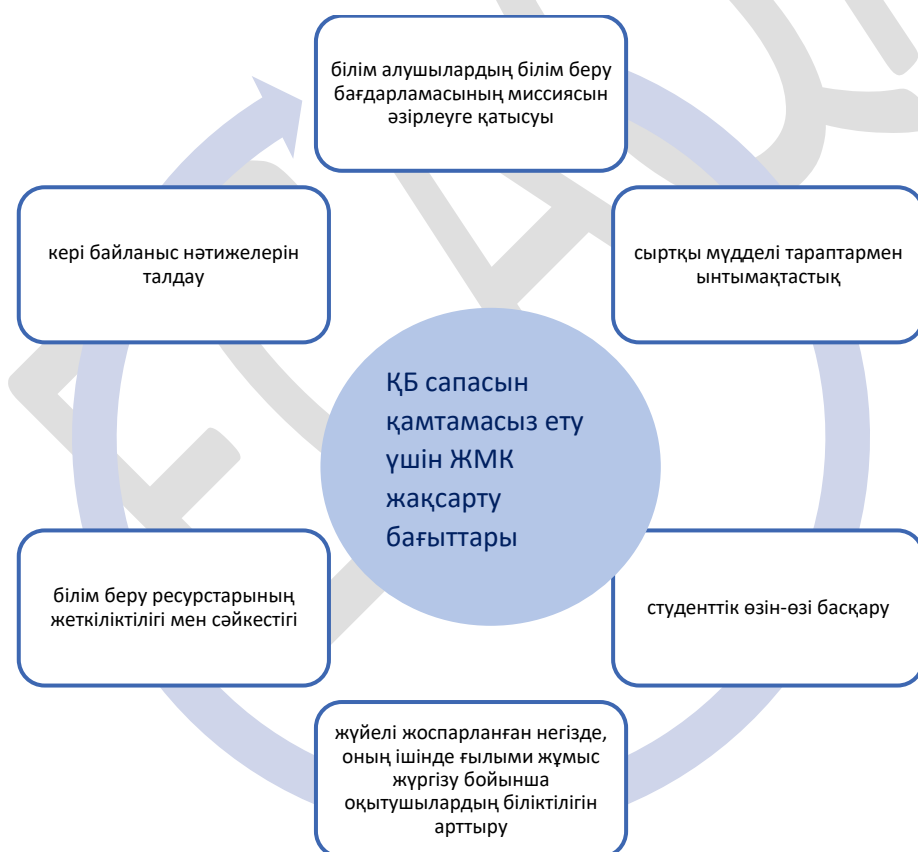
білім алушылардың білім беру бағдарламасының миссиясын әзірлеуге қатысуы

сыртқы мүдделі тараптармен ынтымақтастық

студенттік өзін-өзі басқару

жүйелі жоспарланған негізде, оның ішінде ғылыми жұмыс жүргізу бойынша оқытушылардың біліктілігін арттыру

білім беру ресурстарының жеткіліктілігі мен сәйкестігі

кері байланыс нәтижелерін талдау

ҚБ сапасын қамтамасыз ету үшін ЖМК жақсарту бағыттары